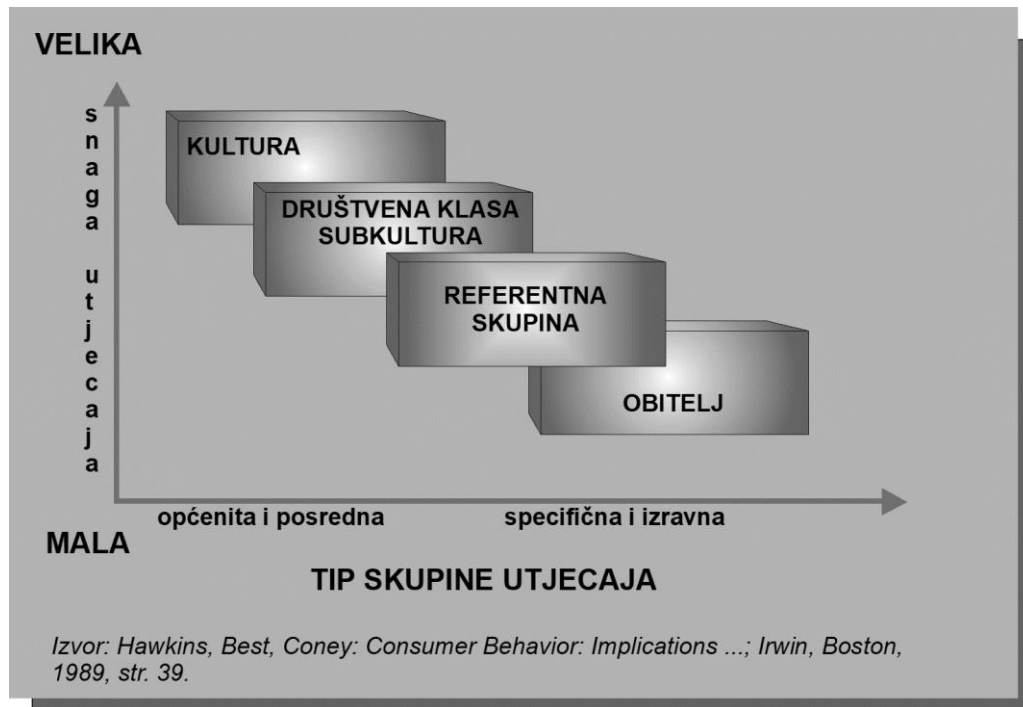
VELIKA

snaga utjecaja

KULTURA

DRUŠTVENA KLASA
SUBKULTURA

REFERENTNA
SKUPINA

OBITELJ

MALA

općenita i posredna

specifična i izravna

TIP SKUPINE UTJECAJA

Izvor: Hawkins, Best, Coney: Consumer Behavior: Implications ...; Irwin, Boston, 1989, str. 39.